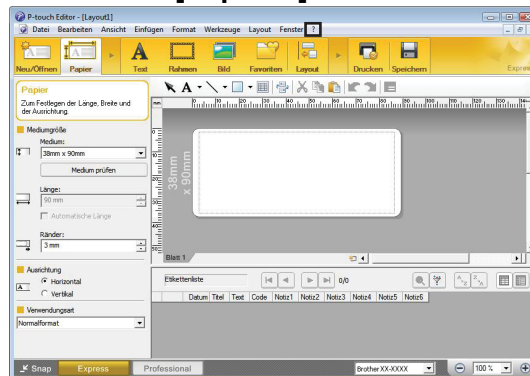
P-touch Editor - [Layout1]

Datei Bearbeiten Ansicht Einfügen Format Werkzeuge Layout Fenster ?

Neu/Öffnen Papier Text Rahmen Bild Favoriten Layout Drucken Speichern Express

Papier
Zum Festlegen der Länge, Breite und der Ausrichtung.

Mediumgröße
Medium:
38mm x 90mm
Medium prüfen
Länge:
90 mm
Automatische Länge
Ränder:
3 mm

Ausrichtung
Horizontal
Vertikal

Verwendungsart
Normalformat

38mm x 90mm

Blatt 1

Etikettenliste
0/0

| Datum | Titel | Text | Code | Notiz1 | Notiz2 | Notiz3 | Notiz4 | Notiz5 | Notiz6 |
|---|---|---|---|---|---|---|---|---|---|

Snap Express Professional Brother XX-XXXX 100 %